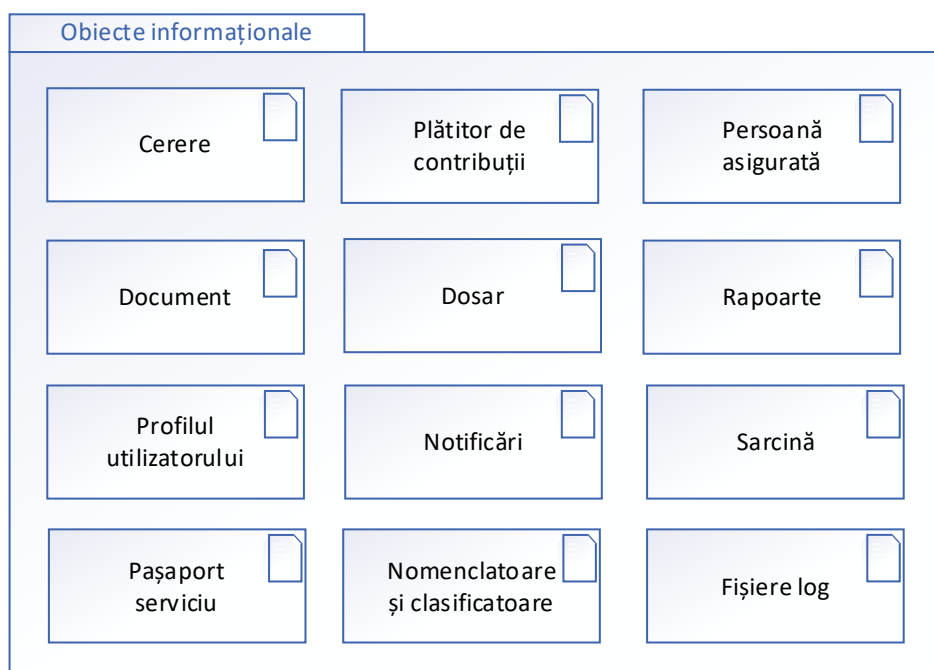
Obiecte informaționale

Cerere

Plătitor de contribuții

Persoană asigurată

Document

Dosar

Rapoarte

Profilul utilizatorului

Notificări

Sarcină

Pașaport serviciu

Nomenclatoare și clasificatoare

Fișiere log